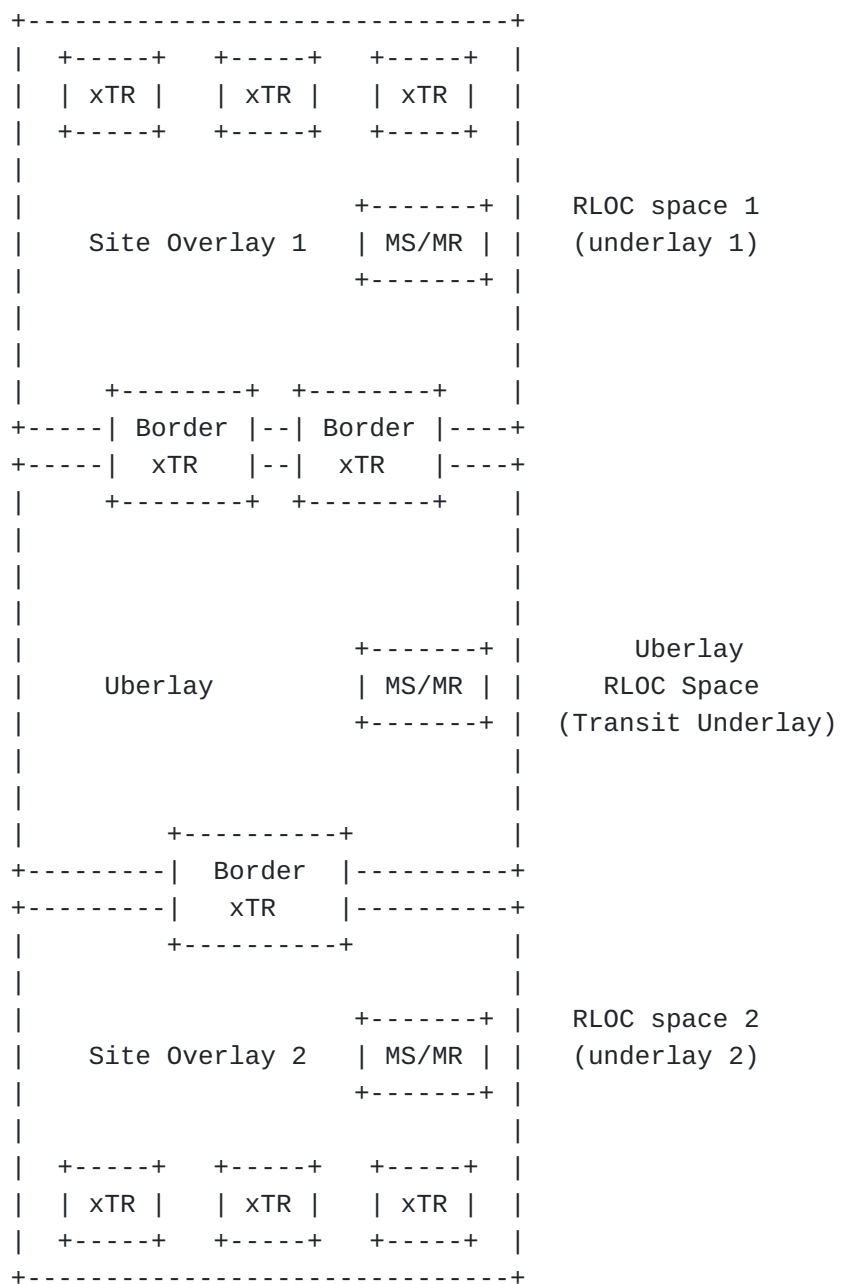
xTR xTR xTR

RLOC space 1
Site Overlay 1 MS/MR (underlay 1)

Border Border
xTR xTR

Uberlay
Uberlay MS/MR RLOC Space
(Transit Underlay)

Border
xTR

RLOC space 2
Site Overlay 2 MS/MR (underlay 2)

xTR xTR xTR